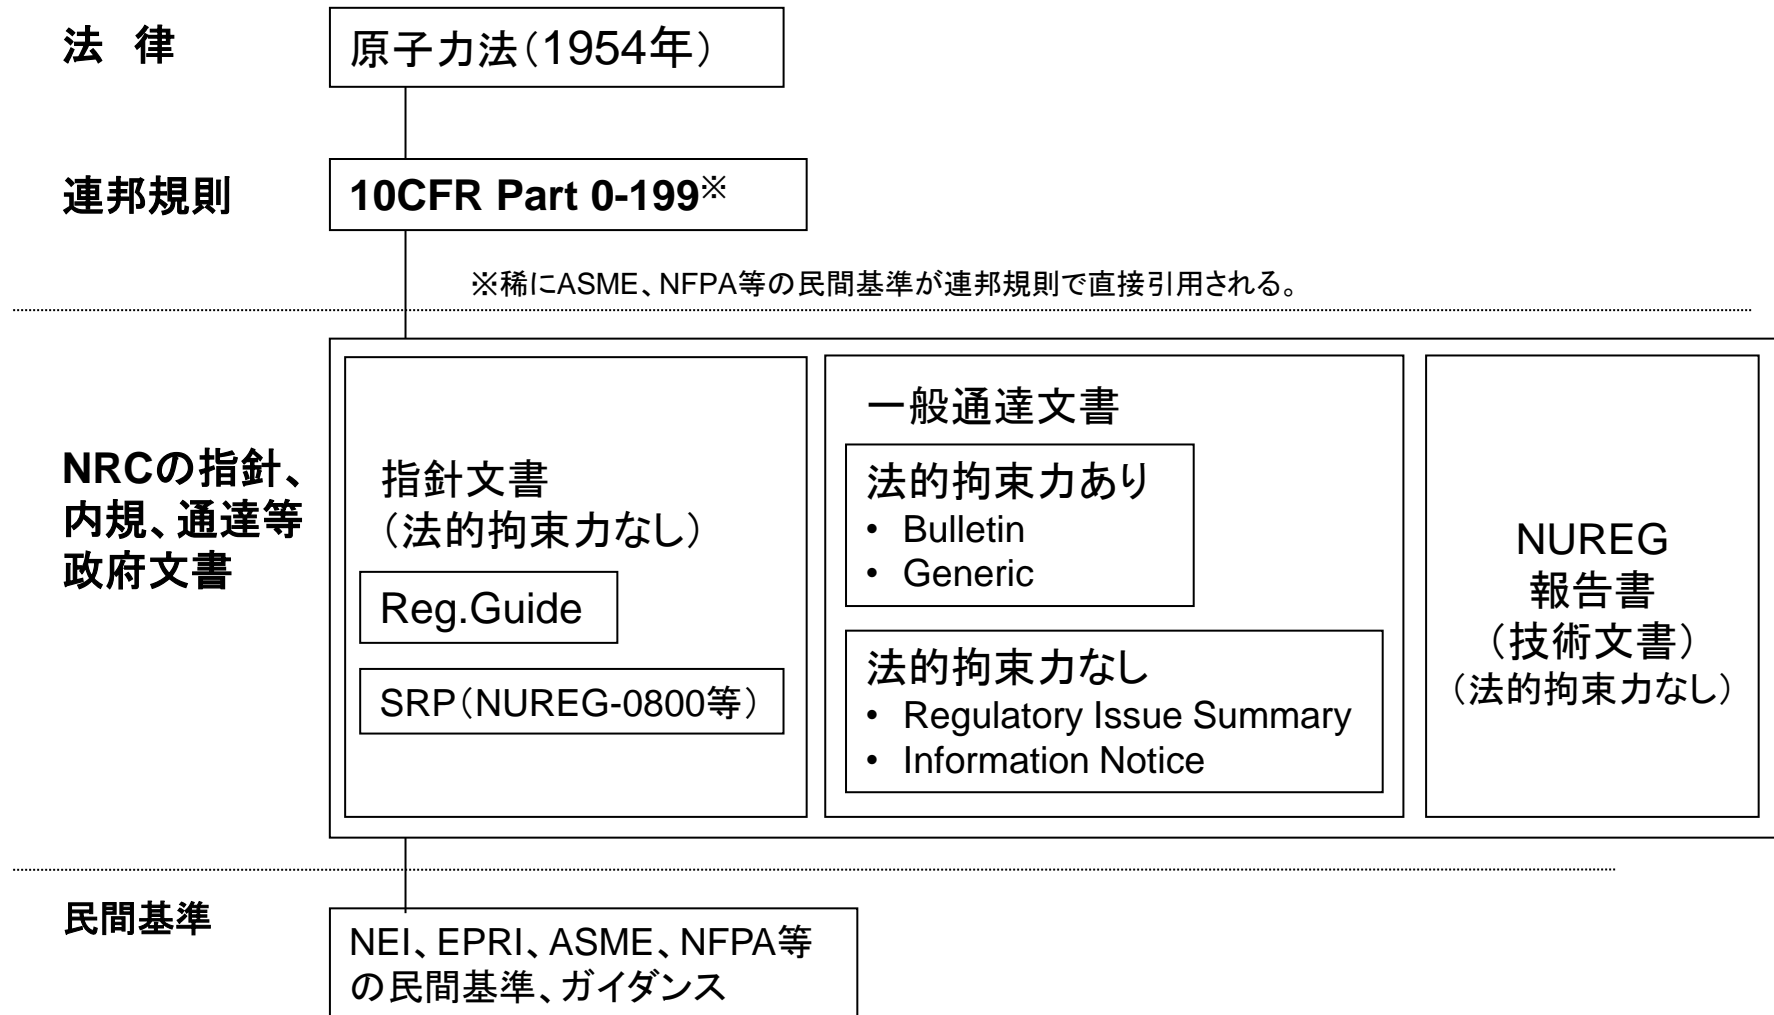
法 律

原子力法（1954年）

連邦規則

10CFR Part 0-199※

※稀にASME、NFPA等の民間基準が連邦規則で直接引用される。

NRCの指針、内規、通達等政府文書

指針文書
（法的拘束力なし）

Reg.Guide

SRP（NUREG-0800等）

一般通達文書

法的拘束力あり
• Bulletin
• Generic

法的拘束力なし
• Regulatory Issue Summary
• Information Notice

NUREG
報告書
（技術文書）
（法的拘束力なし）

民間基準

NEI、EPRI、ASME、NFPA等の民間基準、ガイダンス